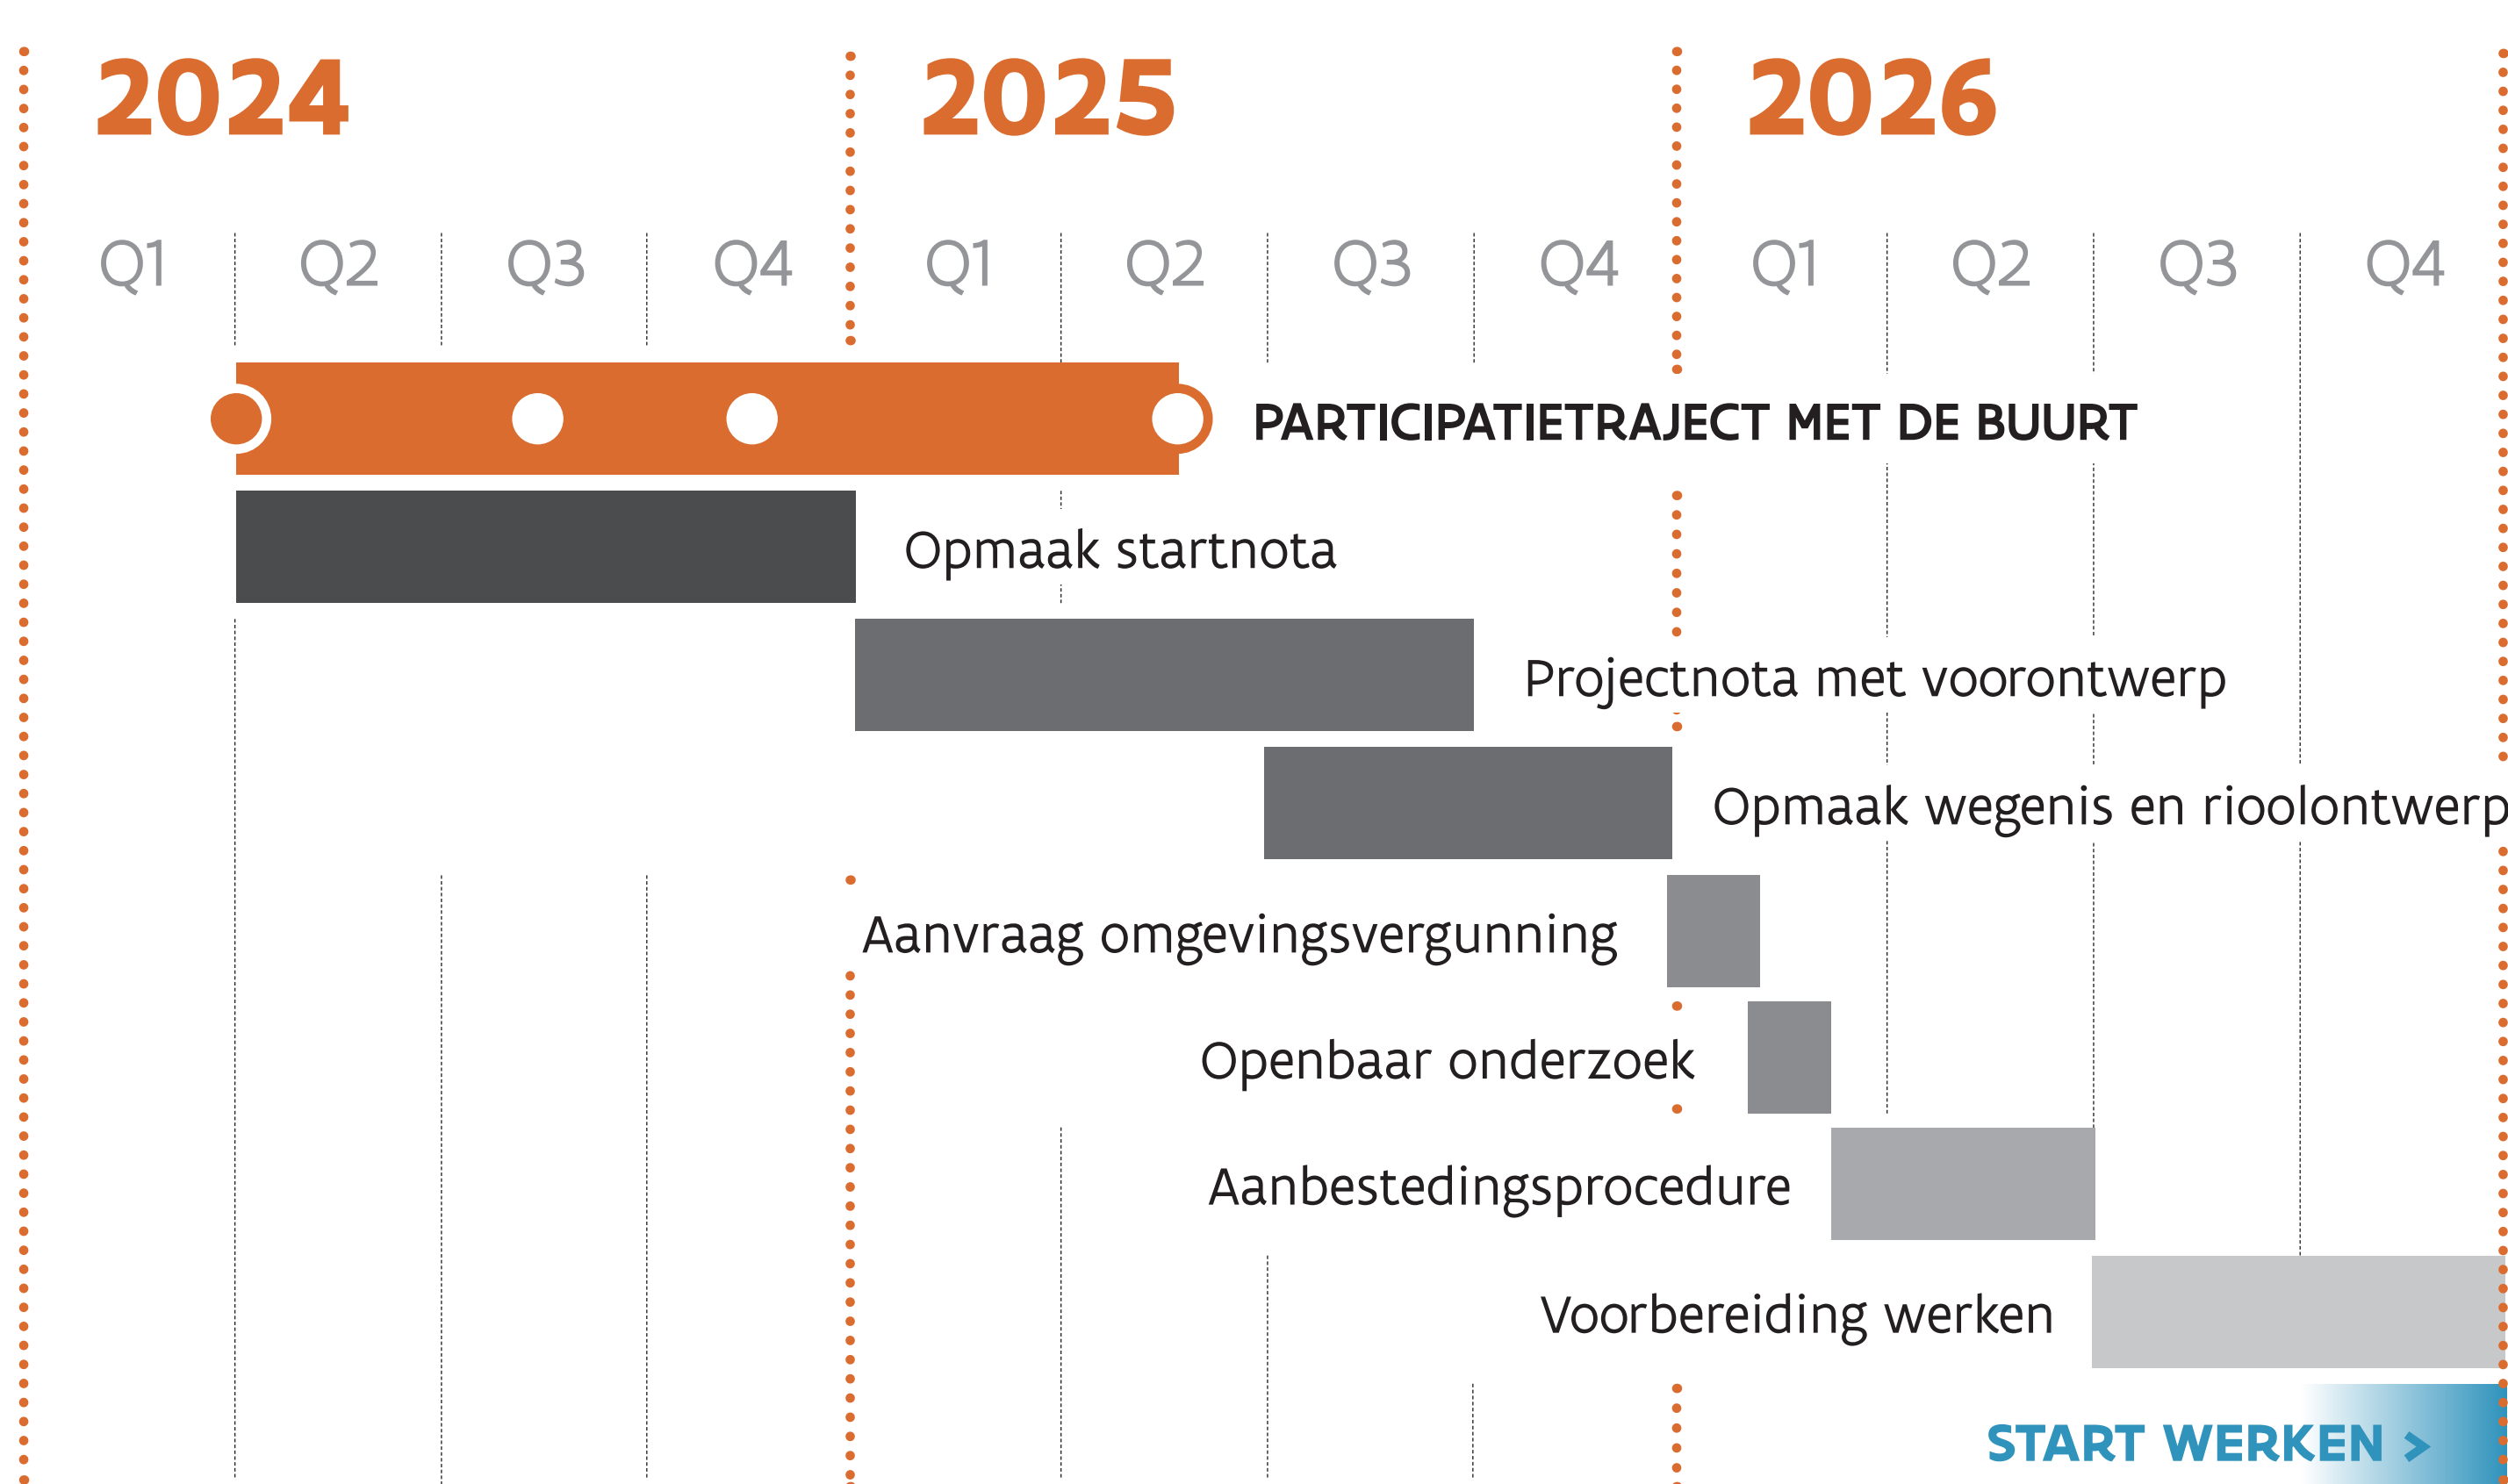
2024 2025 2026

Q1 Q2 Q3 Q4 Q1 Q2 Q3 Q4 Q1 Q2 Q3 Q4

PARTICIPATIETRAJECT MET DE BUURT

Opmaak startnota

Projectnota met voorontwerp

Opmaak wegenis en rioolontwerp

Aanvraag omgevingsvergunning

Openbaar onderzoek

Aanbestedingsprocedure

Voorbereiding werken

START WERKEN >